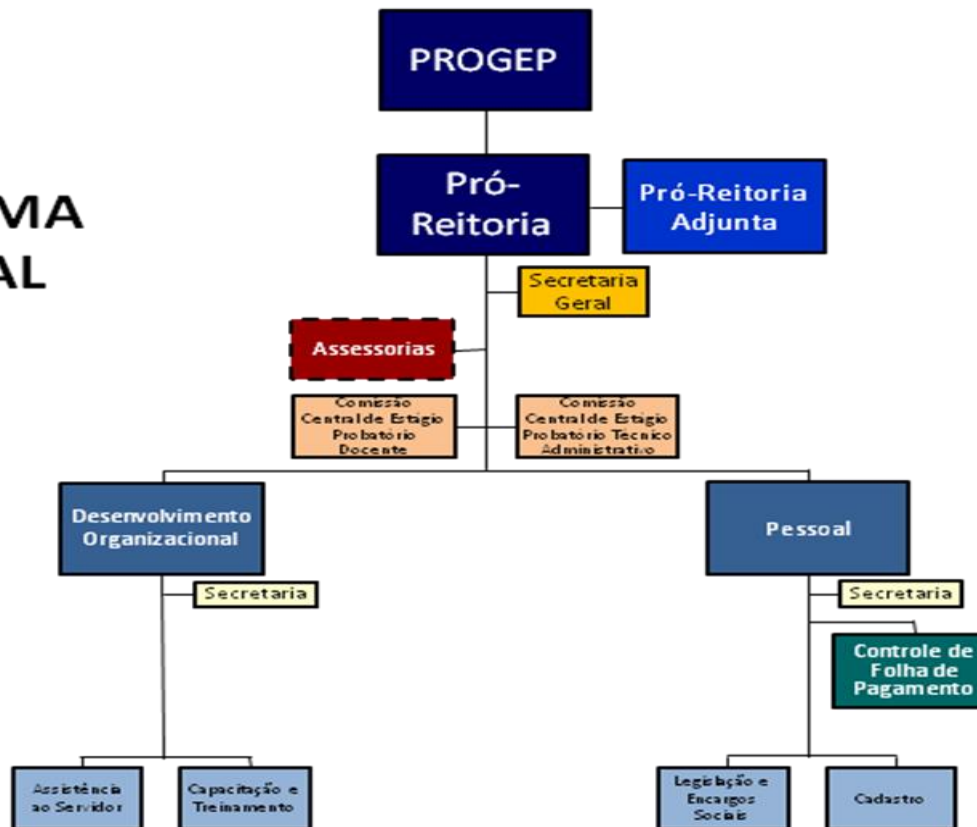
MA
AL

PROGEP

Pró-Reitoria

Pró-Reitoria Adjunta

Secretaria Geral

Assessorias

Comissão Central de Estágio Probatório Docente

Comissão Central de Estágio Probatório Técnico Administrativo

Desenvolvimento Organizacional

Secretaria

Pessoal

Secretaria

Controle de Folha de Pagamento

Assistência ao Servidor

Capacitação e Treinamento

Legislação e Encargos Sociais

Cadastro